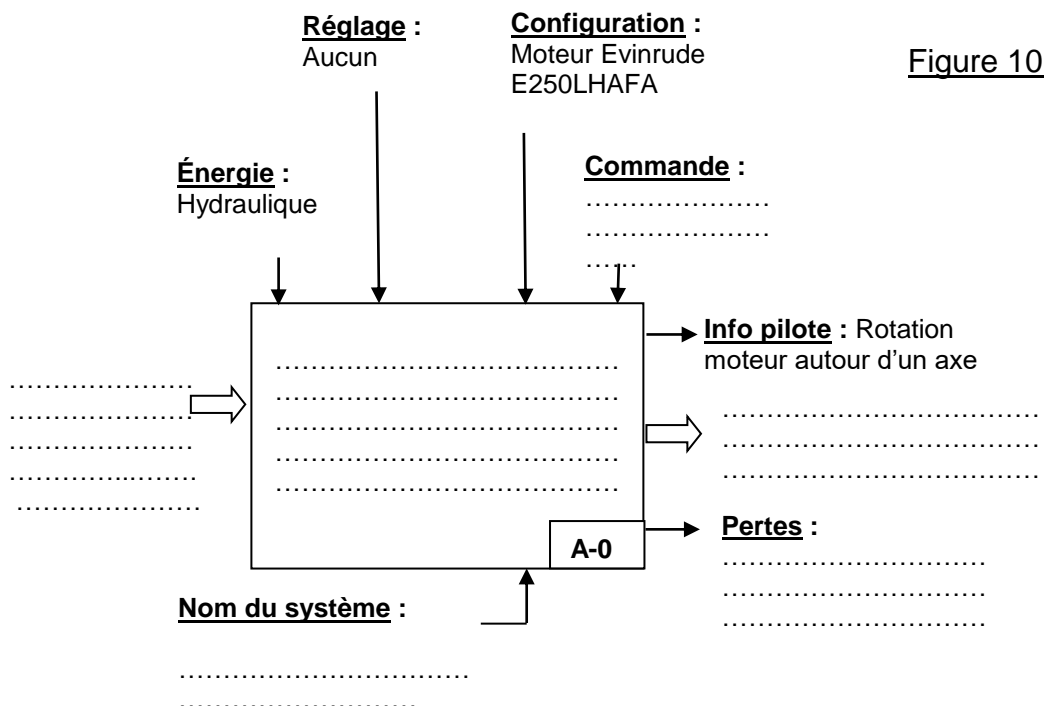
Réglage : Aucun

Configuration : Moteur Evinrude E250LHAFA

Figure 10

Énergie : Hydraulique

Commande : …………………
…………………
……

…………………
…………………
…………………
…………..………
…………………

……………………………………
……………………………………
……………………………………
……………………………………
……………………………………

Info pilote : Rotation moteur autour d'un axe

………………………………
………………………………
………………………………

A-0

Pertes :
…………………………
…………………………
…………………………

Nom du système :

……………………………
……………………………